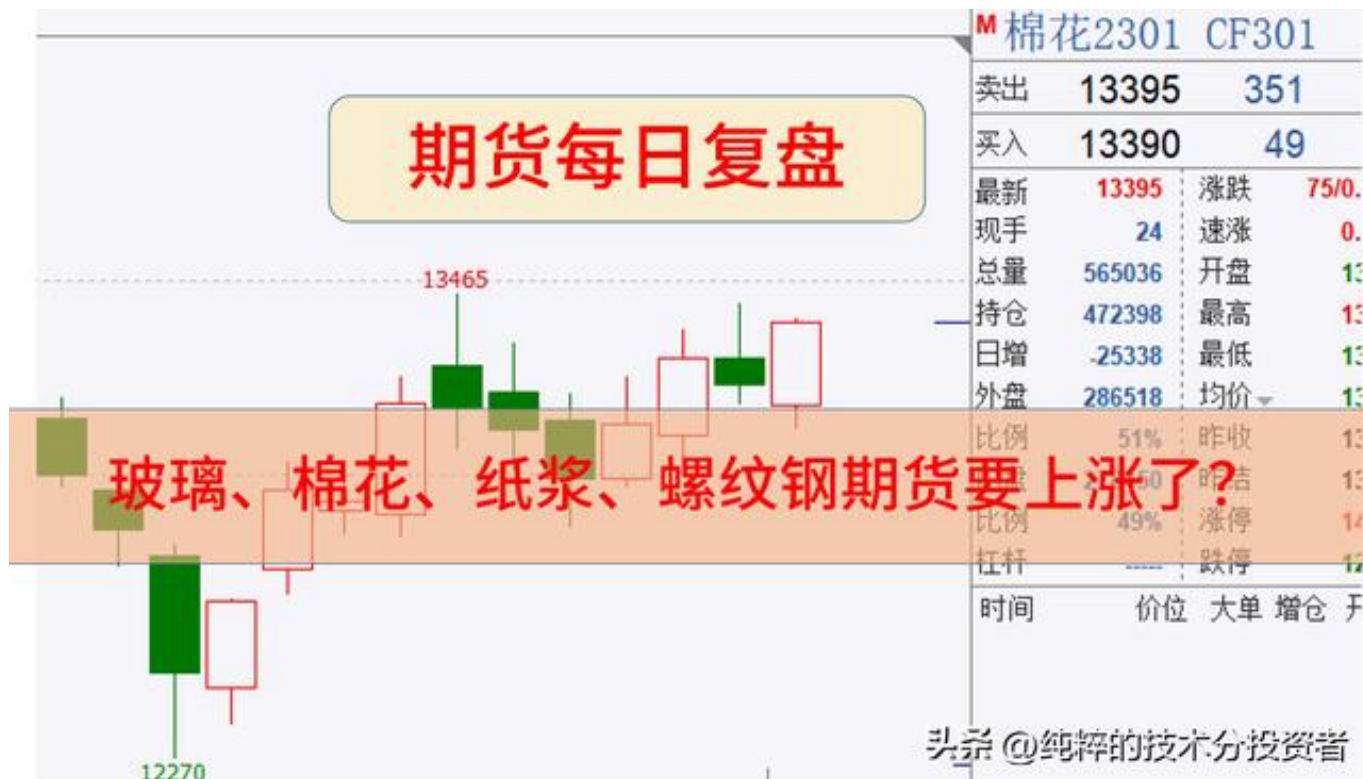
期货每日复盘

13465

玻璃、棉花、纸浆、螺纹钢期货要上涨了？

12270

M 棉花2301 CF301

| 卖出 | 13395 | 351 |
|---|---|---|
| 买入 | 13390 | 49 |

| 最新 | 13395 | 涨跌 | 75/0. |
|---|---|---|---|
| 现手 | 24 | 速涨 | 0. |
| 总量 | 565036 | 开盘 | 13 |
| 持仓 | 472398 | 最高 | 13 |
| 日增 | -25338 | 最低 | 13 |
| 外盘 | 286518 | 均价 | 13 |
| 比例 | 51% | 昨收 | 13 |
| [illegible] | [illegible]50 | 昨结 | 13 |
| 比例 | 49% | 涨停 | 14 |
| 杠杆 | ---- | 跌停 | 1? |

时间 价位 大单 增仓 开

头条 @纯粹的技术分投资者